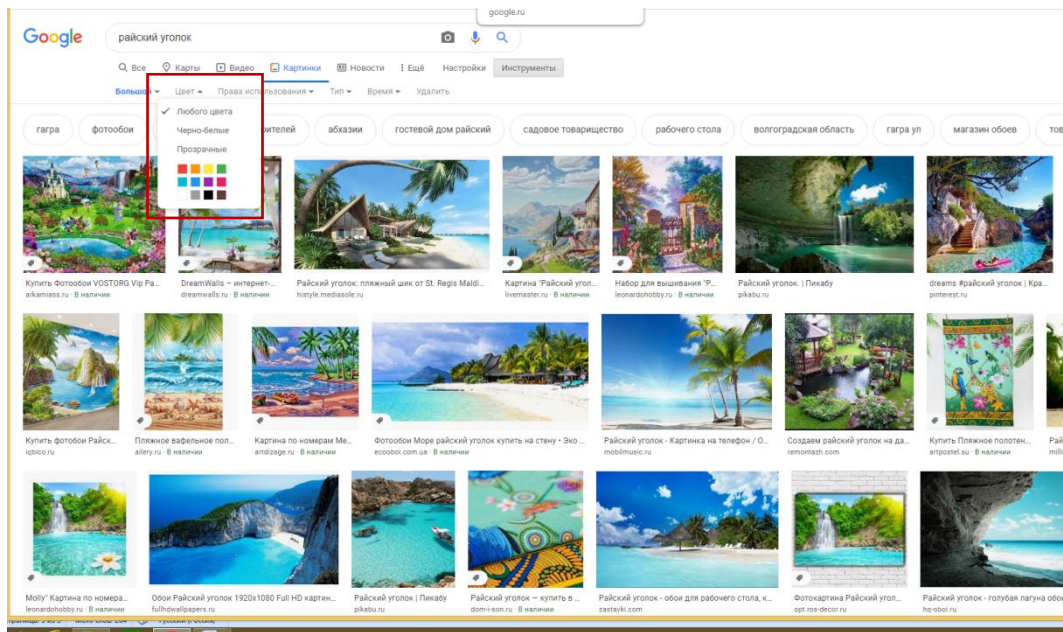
google.ru

Google

райский уголок

Все Карты Видео Картинки Новости Ещё Настройки Инструменты

Большой Цвет Права использования Тип Время Удалить

Любого цвета
Черно-белые
Прозрачные

гагра фотообои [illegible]рителей абхазии гостевой дом райский садовое товарищество рабочего стола волгоградская область гагра ул магазин обоев тов

Купить Фотообои VOSTORG Vip Pa...
arkamiass.ru · В наличии

DreamWalls – интернет-...
dreamwalls.ru · В наличии

Райский уголок: пляжный шик от St. Regis Maldi...
histyle.mediasole.ru

Картина "Райский угол...
livemaster.ru · В наличии

Набор для вышивания "P...
leonardohobby.ru · В наличии

Райский уголок. | Пикабу
pikabu.ru

dreams #райский уголок | Кра...
pinterest.ru

Купить фотообои Райск...
iqbico.ru

Пляжное вафельное пол...
ailery.ru · В наличии

Картина по номерам Ме...
artdizage.ru · В наличии

Фотообои Море райский уголок купить на стену • Эко ...
ecooboi.com.ua · В наличии

Райский уголок - Картинка на телефон / О...
mobilmusic.ru

Создаем райский уголок на да...
remontazh.com

Купить Пляжное полотен...
artpostel.su · В наличии

Molly" Картина по номера...
leonardohobby.ru · В наличии

Обои Райский уголок 1920x1080 Full HD картин...
fullhdwallpapers.ru

Райский уголок | Пикабу
pikabu.ru

Райский уголок — купить в ...
dom-i-son.ru · В наличии

Райский уголок - обои для рабочего стола, к...
zastavki.com

Фотокартина Райский уголо...
opt.ros-decor.ru

Райский уголок - голубая лагуна обо...
hq-oboi.ru

Страница 3 из 3 Число слов: 204 русский (Россия)